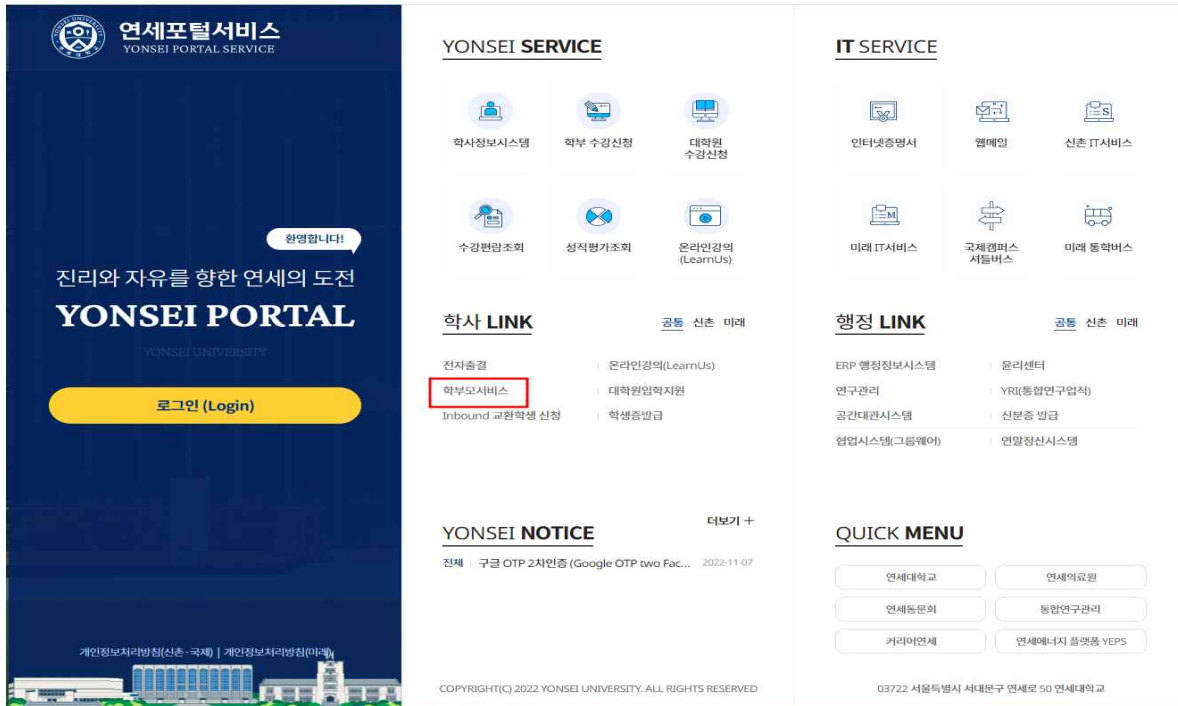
연세포털서비스
YONSEI PORTAL SERVICE

환영합니다!

진리와 자유를 향한 연세의 도전

YONSEI PORTAL

YONSEI UNIVERSITY

로그인 (Login)

개인정보처리방침(신촌·국제) | 개인정보처리방침(미래)

YONSEI SERVICE

학사정보시스템
학부 수강신청
대학원 수강신청
수강편람조회
성적평가조회
온라인강의 (LearnUs)

학사 LINK

공통 신촌 미래

전자출결
온라인강의(LearnUs)
학부모서비스
대학원입학지원
Inbound 교환학생 신청
학생증발급

YONSEI NOTICE

더보기 +

전체 | 구글 OTP 2차인증 (Google OTP two Fac... 2022-11-07

COPYRIGHT(C) 2022 YONSEI UNIVERSITY. ALL RIGHTS RESERVED

IT SERVICE

인터넷증명서
웹메일
신촌 IT서비스
미래 IT서비스
국제캠퍼스 셔틀버스
미래 통학버스

행정 LINK

공통 신촌 미래

ERP 행정정보시스템
윤리센터
연구관리
YRI(통합연구업적)
공간대관시스템
신분증 발급
협업시스템(그룹웨어)
연말정산시스템

QUICK MENU

연세대학교
연세의료원
연세동문회
통합연구관리
커리어연세
연세에너지 플랫폼 YEPS

03722 서울특별시 서대문구 연세로 50 연세대학교